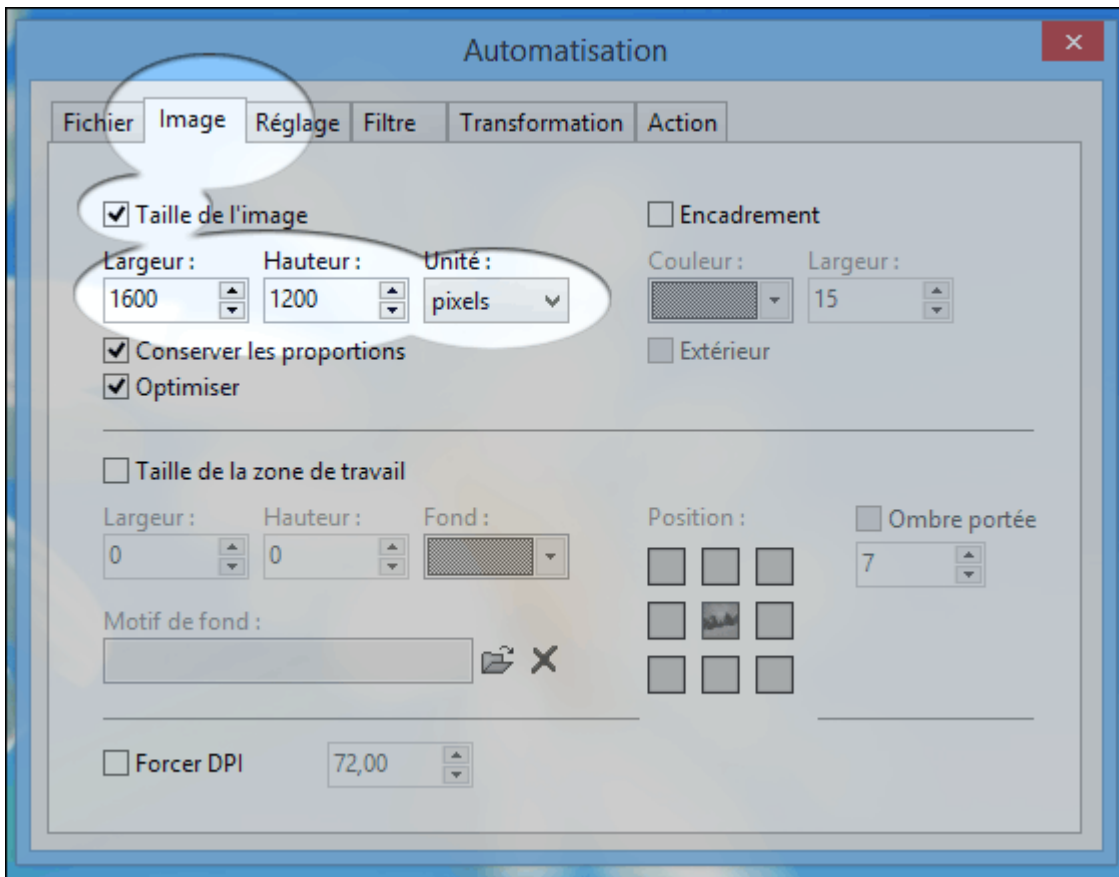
Automatisation

×

Fichier | Image | Réglage | Filtre | Transformation | Action

☑ Taille de l'image

Largeur : 1600

Hauteur : 1200

Unité : pixels

☑ Conserver les proportions

☑ Optimiser

☐ Encadrement

Couleur :

Largeur : 15

☐ Extérieur

☐ Taille de la zone de travail

Largeur : 0

Hauteur : 0

Fond :

Position :

☐ Ombre portée

7

Motif de fond :

☐ Forcer DPI

72,00